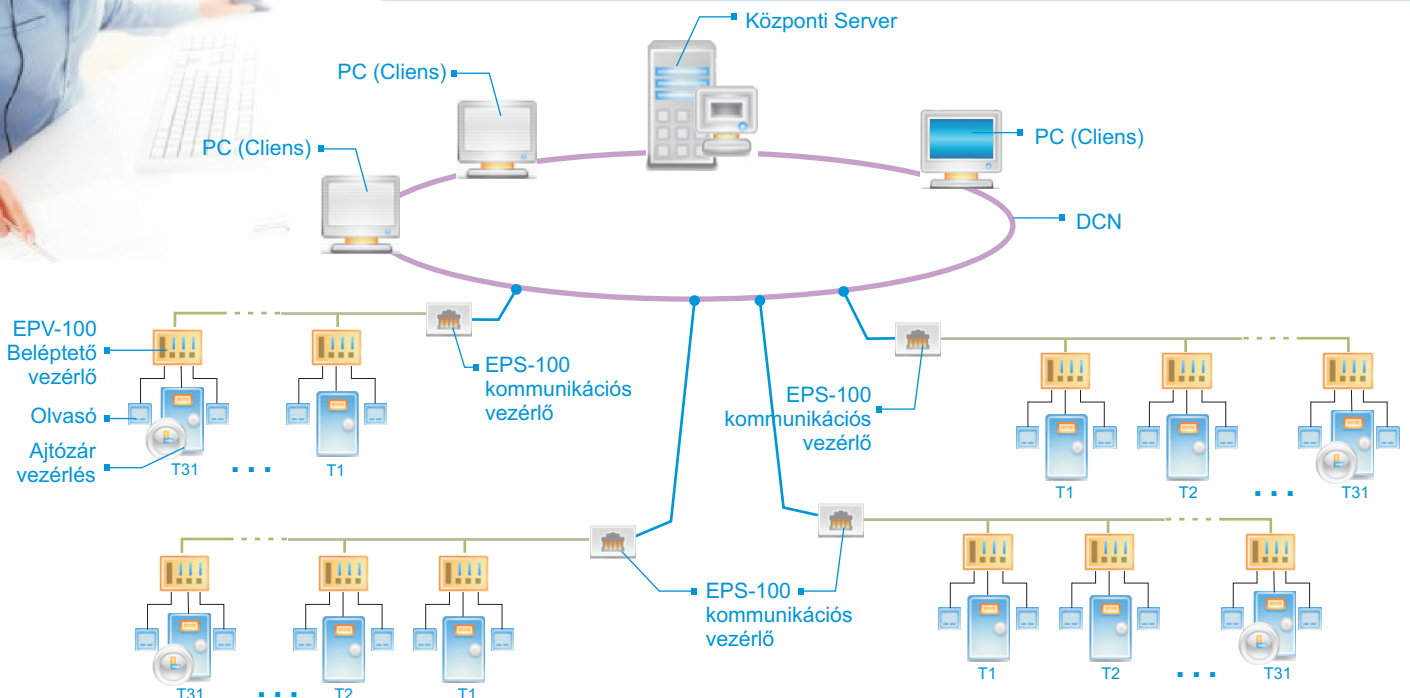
Központi Server

PC (Cliens)

PC (Cliens)

PC (Cliens)

DCN

EPV-100 Beléptető vezérlő

Olvasó

Ajtózár vezérlés

T31 . . . T1

EPS-100 kommunikációs vezérlő

EPS-100 kommunikációs vezérlő

T1 T2 . . . T31

EPS-100 kommunikációs vezérlő

T31 . . . T2 T1

T1 T2 . . . T31